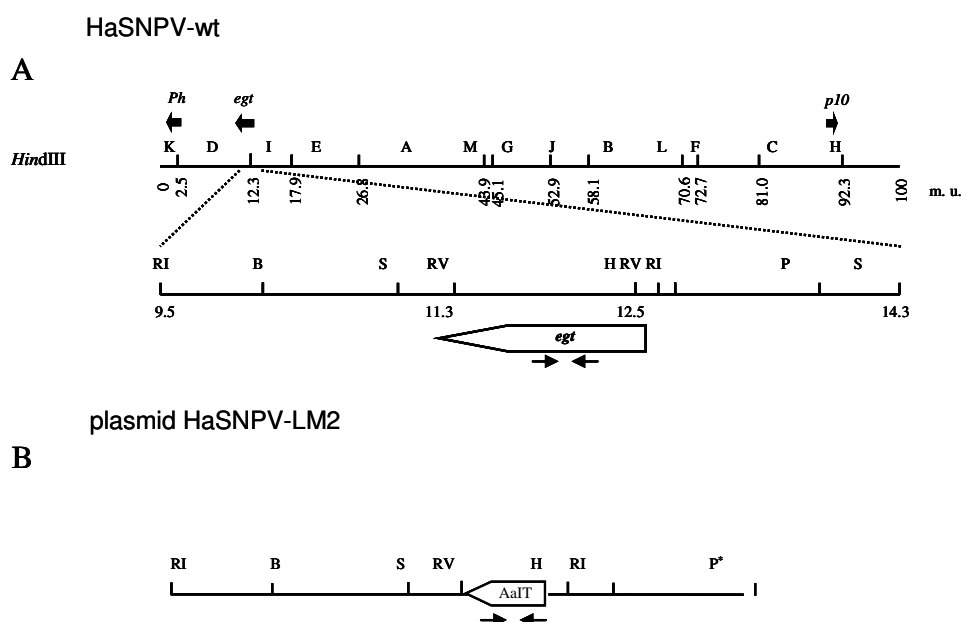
HaSNPV-wt

A

Ph
egt
p10

HindIII
K D I E A M G J B L F C H

0
2.5
12.3
17.9
26.8
43.9
45.1
52.9
58.1
70.6
72.7
81.0
92.3
100
m. u.

RI B S RV H RV RI P S

9.5
11.3
12.5
14.3

egt

plasmid HaSNPV-LM2

B

RI B S RV H RI P*

AaIT